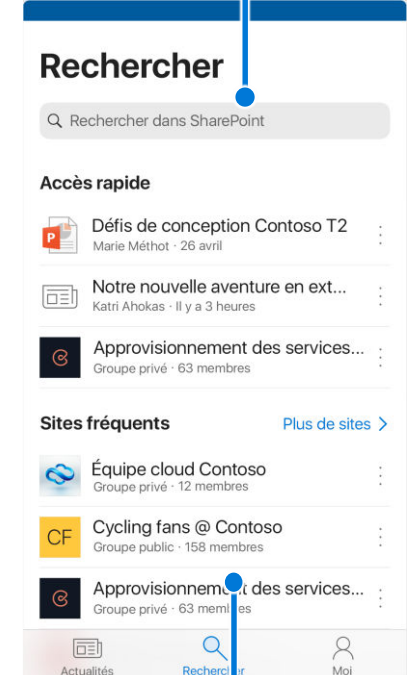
Rechercher

Rechercher dans SharePoint

Accès rapide

Défis de conception Contoso T2
Marie Méthot · 26 avril

Notre nouvelle aventure en ext...
Katri Ahokas · Il y a 3 heures

Approvisionnement des services...
Groupe privé · 63 membres

Sites fréquents

Plus de sites >

Équipe cloud Contoso
Groupe privé · 12 membres

CF
Cycling fans @ Contoso
Groupe public · 158 membres

Approvisionnem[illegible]t des services...
Groupe privé · 63 mem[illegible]es

Actualités
Recherc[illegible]er
Moi